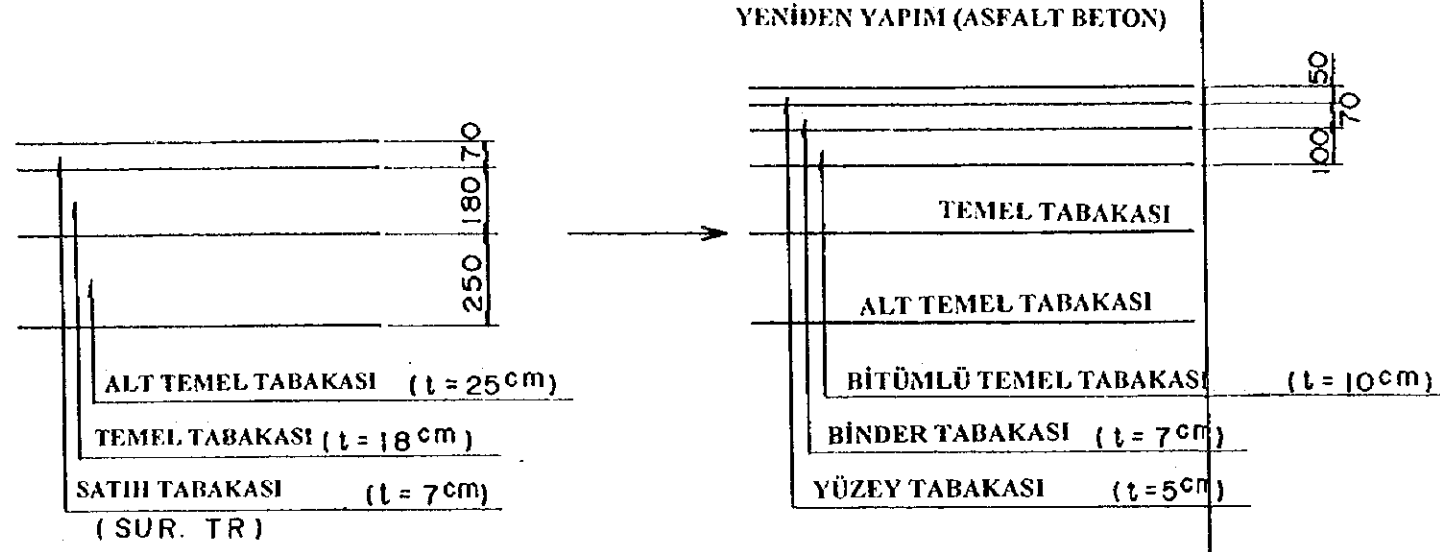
YENİDEN YAPIM (ASFALT BETON)

70
180
250

ALT TEMEL TABAKASI ($t = 25^{cm}$)
TEMEL TABAKASI ($t = 18^{cm}$)
SATIH TABAKASI ($t = 7^{cm}$)
(SUR. TR)

50
70
100

TEMEL TABAKASI
ALT TEMEL TABAKASI
BİTÜMLÜ TEMEL TABAKASI ($t = 10^{cm}$)
BİNDER TABAKASI ($t = 7^{cm}$)
YÜZEY TABAKASI ($t = 5^{cm}$)